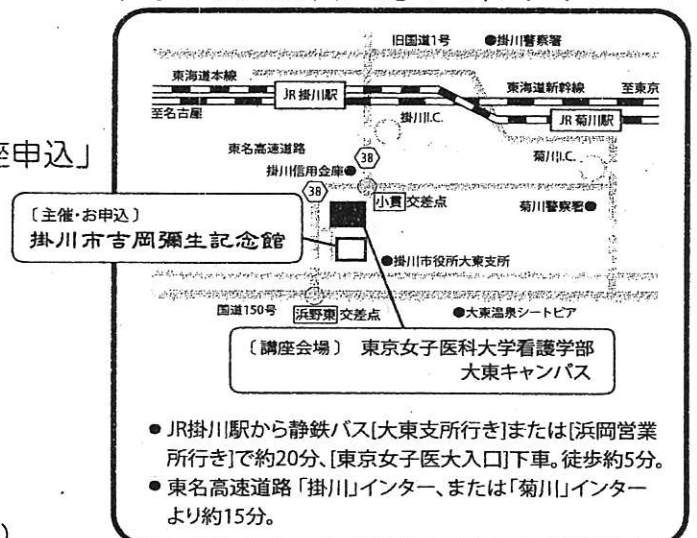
座申込」

旧国道1号
●掛川警察署
東海道本線
JR掛川駅
東海道新幹線
至東京
至名古屋
掛川I.C.
JR 菊川駅
東名高速道路
菊川I.C.
掛川信用金庫●
38
38
小貫 交差点
菊川警察署●
〔主催・お申込〕
掛川市吉岡彌生記念館
●掛川市役所大東支所
国道150号
浜野東 交差点
●大東温泉シートピア
〔講座会場〕 東京女子医科大学看護学部 大東キャンパス

● JR掛川駅から静鉄バス[大東支所行き]または[浜岡営業所行き]で約20分、[東京女子医大入口]下車。徒歩約5分。
● 東名高速道路「掛川」インター、または「菊川」インターより約15分。